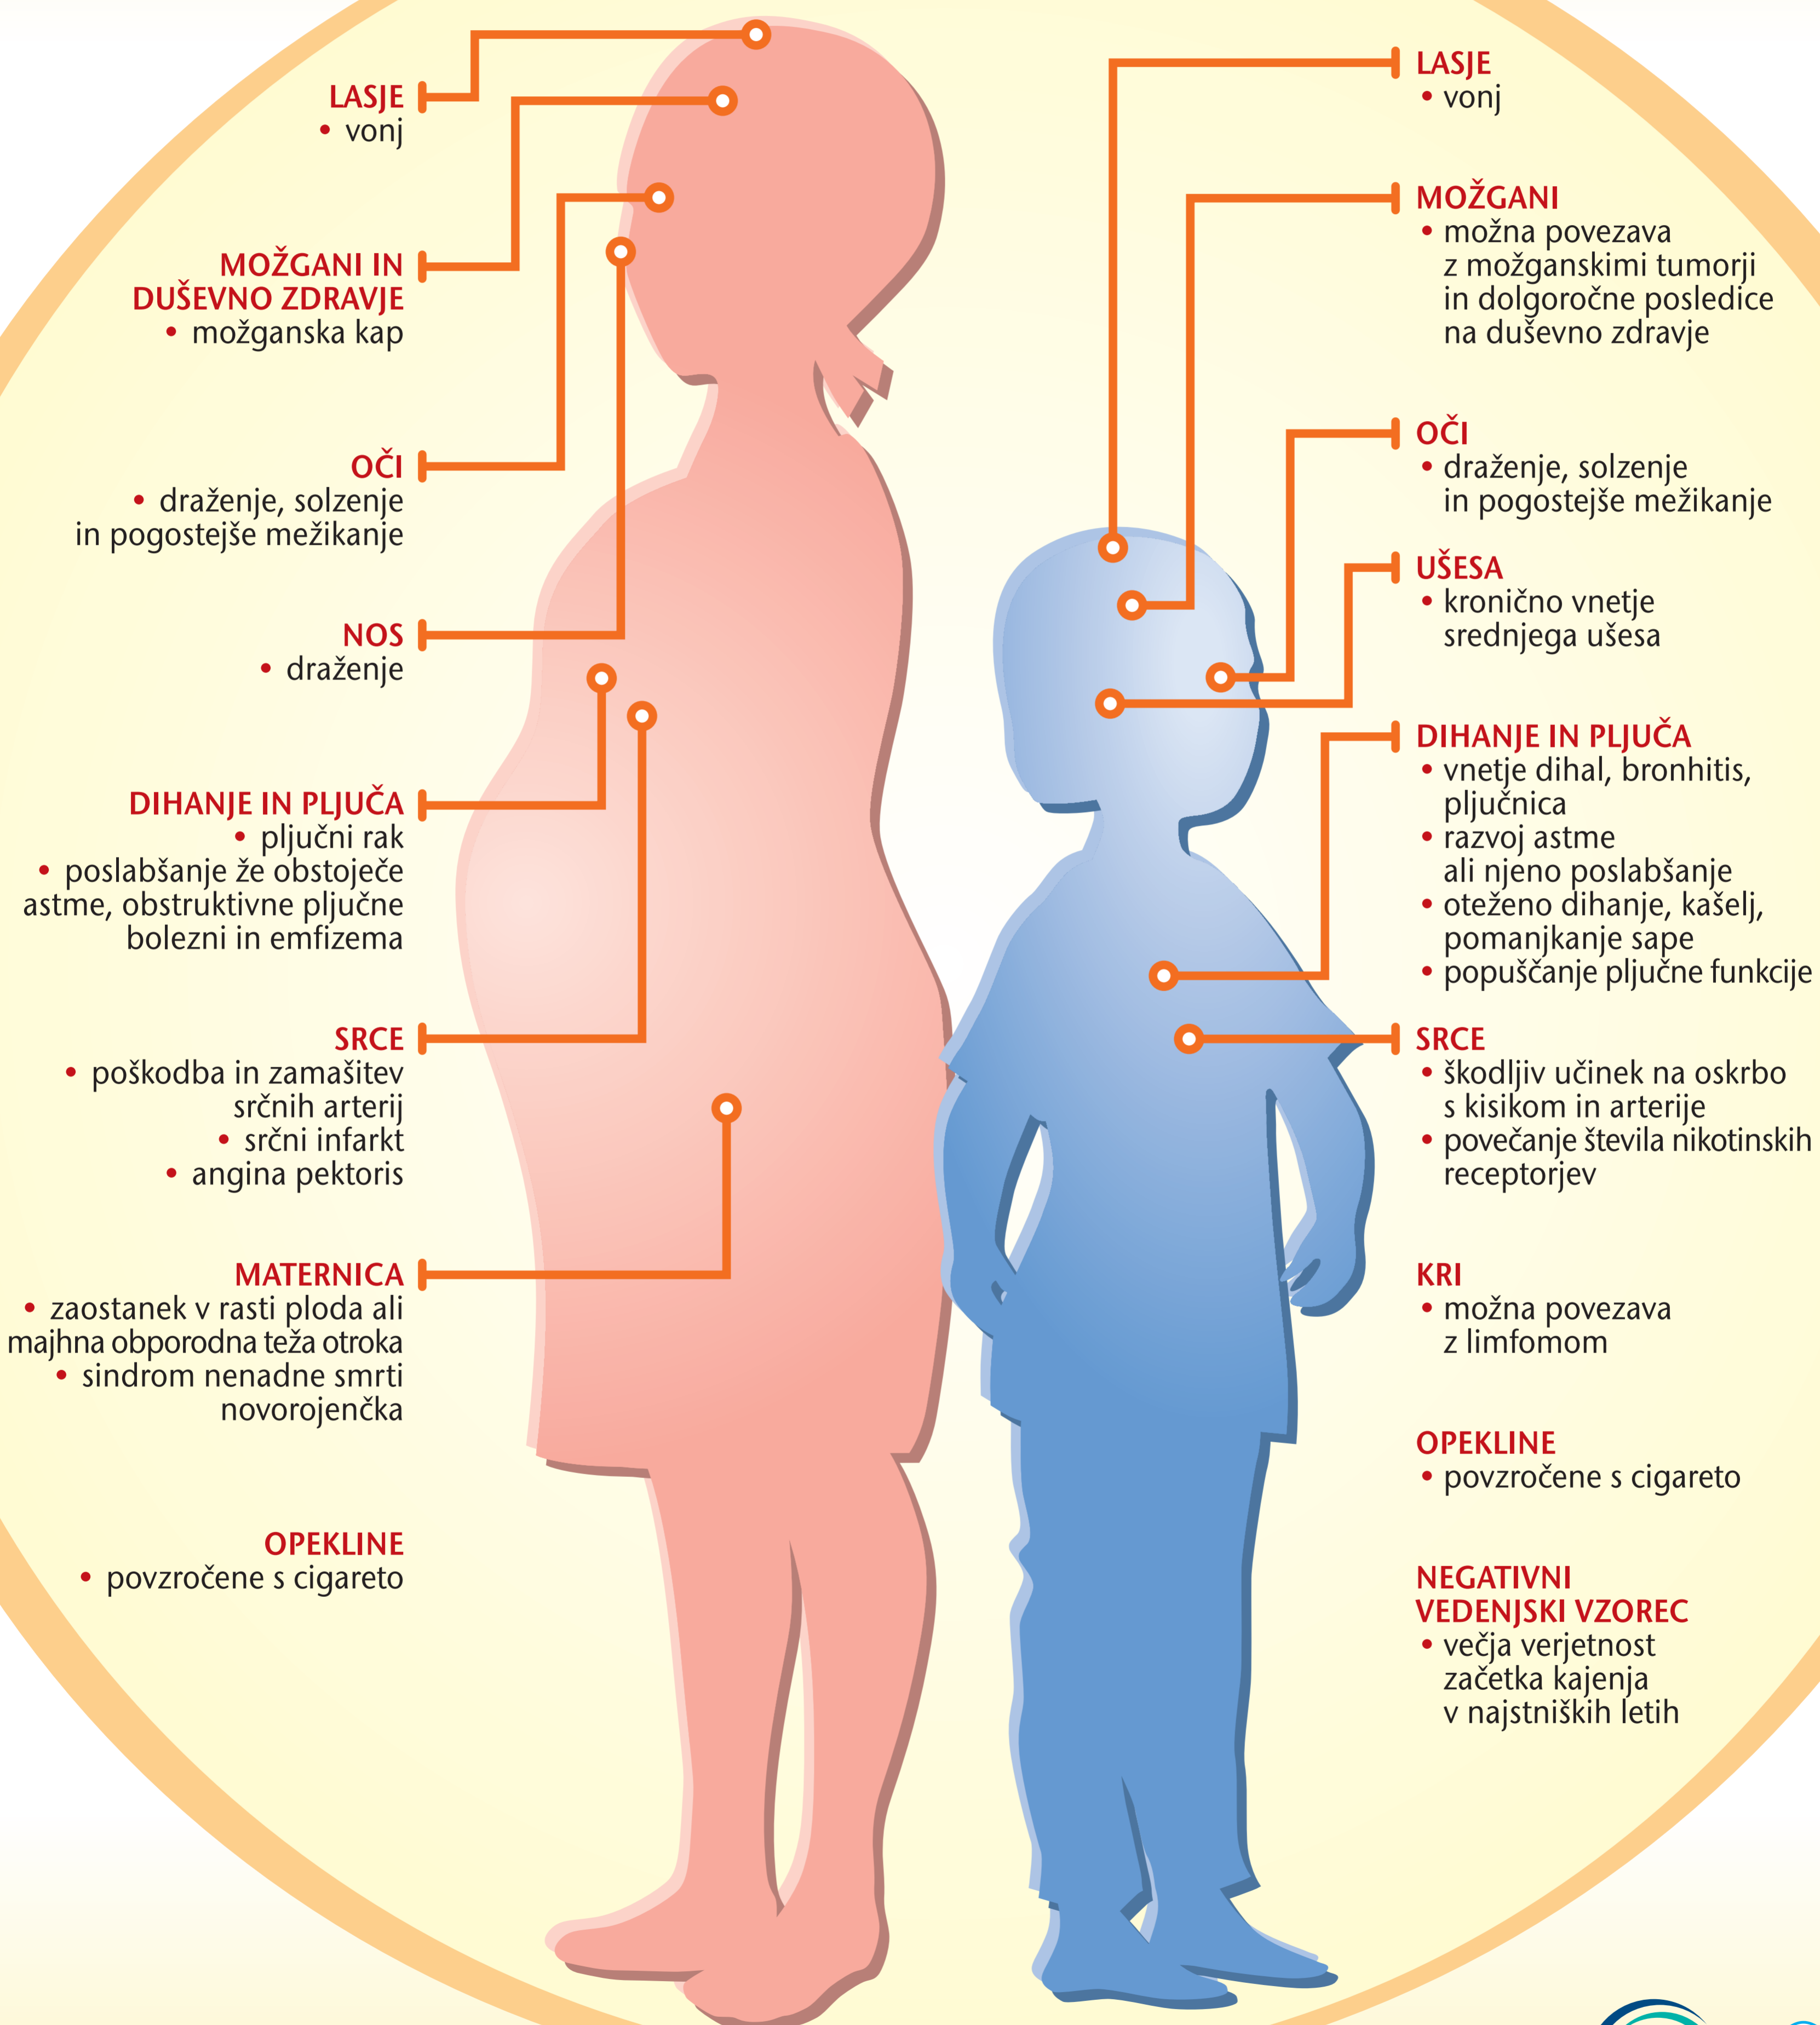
LASJE
• vonj

MOŽGANI IN DUŠEVNO ZDRAVJE
• možganska kap

OČI
• draženje, solzenje in pogostejše mežikanje

NOS
• draženje

DIHANJE IN PLJUČA
• pljučni rak
• poslabšanje že obstoječe astme, obstruktivne pljučne bolezni in emfizema

SRCE
• poškodba in zamašitev srčnih arterij
• srčni infarkt
• angina pektoris

MATERNICA
• zaostanek v rasti ploda ali majhna obporodna teža otroka
• sindrom nenadne smrti novorojenčka

OPEKLINE
• povzročene s cigareto

LASJE
• vonj

MOŽGANI
• možna povezava z možganskimi tumorji in dolgoročne posledice na duševno zdravje

OČI
• draženje, solzenje in pogostejše mežikanje

UŠESA
• kronično vnetje srednjega ušesa

DIHANJE IN PLJUČA
• vnetje dihal, bronhitis, pljučnica
• razvoj astme ali njeno poslabšanje
• oteženo dihanje, kašelj, pomanjkanje sape
• popuščanje pljučne funkcije

SRCE
• škodljiv učinek na oskrbo s kisikom in arterije
• povečanje števila nikotinskih receptorjev

KRI
• možna povezava z limfomom

OPEKLINE
• povzročene s cigareto

NEGATIVNI VEDENJSKI VZOREC
• večja verjetnost začetka kajenja v najstniških letih